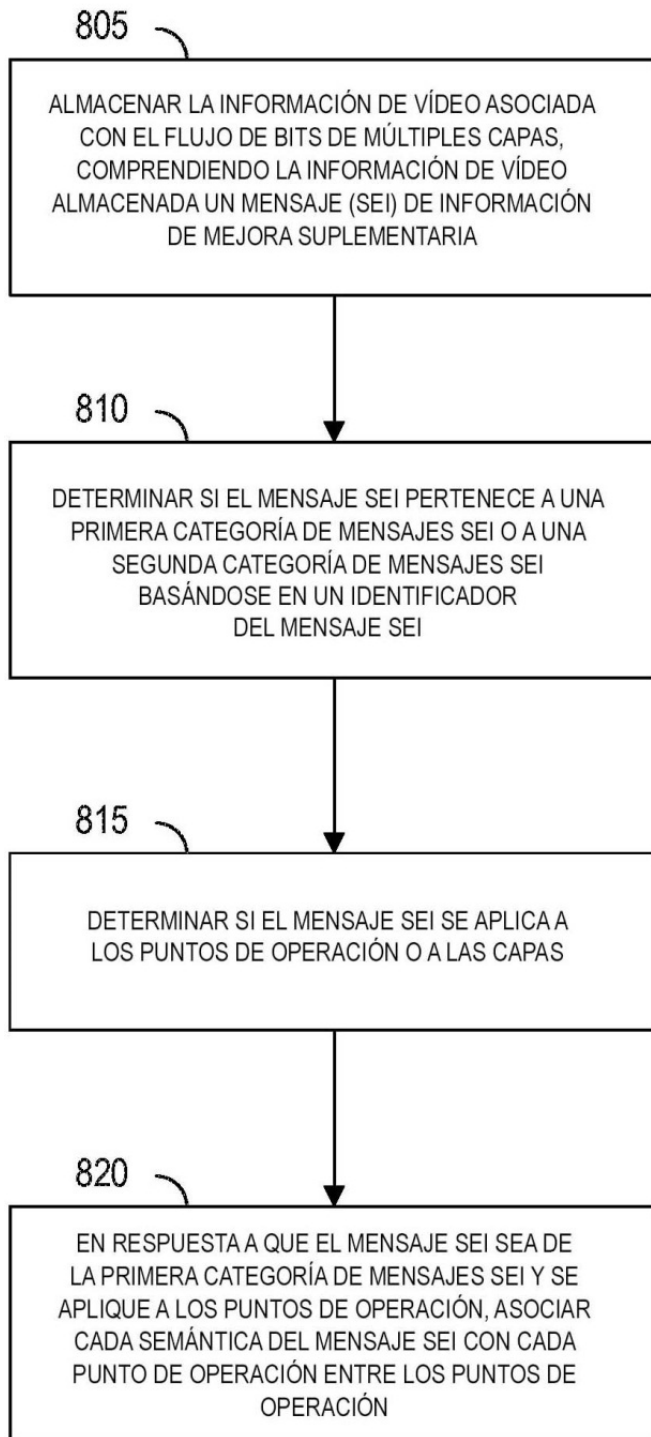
805

ALMACENAR LA INFORMACIÓN DE VÍDEO ASOCIADA CON EL FLUJO DE BITS DE MÚLTIPLES CAPAS, COMPRENDIENDO LA INFORMACIÓN DE VÍDEO ALMACENADA UN MENSAJE (SEI) DE INFORMACIÓN DE MEJORA SUPLEMENTARIA

810

DETERMINAR SI EL MENSAJE SEI PERTENECE A UNA PRIMERA CATEGORÍA DE MENSAJES SEI O A UNA SEGUNDA CATEGORÍA DE MENSAJES SEI BASÁNDOSE EN UN IDENTIFICADOR DEL MENSAJE SEI

815

DETERMINAR SI EL MENSAJE SEI SE APLICA A LOS PUNTOS DE OPERACIÓN O A LAS CAPAS

820

EN RESPUESTA A QUE EL MENSAJE SEI SEA DE LA PRIMERA CATEGORÍA DE MENSAJES SEI Y SE APLIQUE A LOS PUNTOS DE OPERACIÓN, ASOCIAR CADA SEMÁNTICA DEL MENSAJE SEI CON CADA PUNTO DE OPERACIÓN ENTRE LOS PUNTOS DE OPERACIÓN